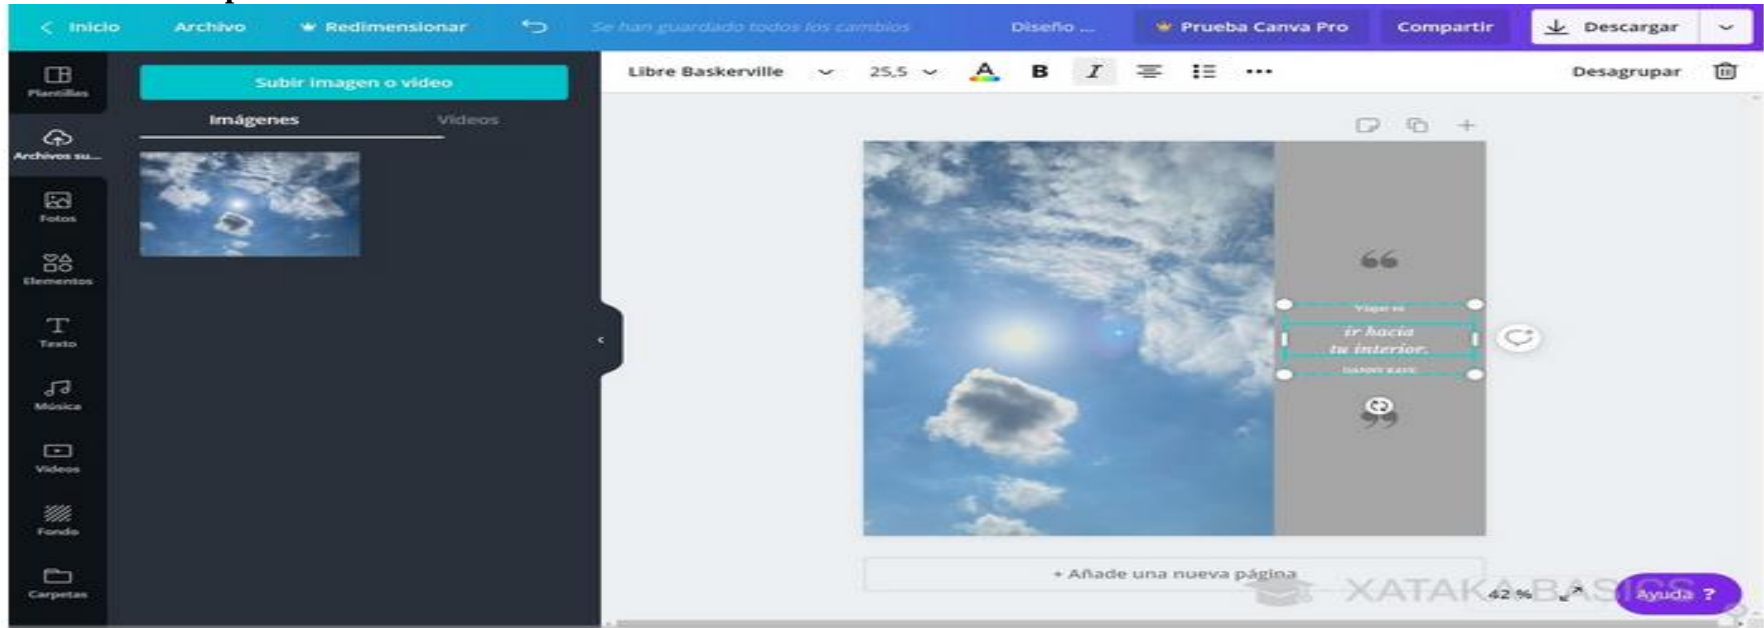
< Inicio Archivo Redimensionar Se han guardado todos los cambios Diseño ... Prueba Canva Pro Compartir Descargar

Plantillas
Archivos su...
Fotos
Elementos
Texto
Música
Vídeos
Fondo
Carpetas

Subir imagen o vídeo
Imágenes Vídeos

Libre Baskerville 25,5 B I ... Desagrupar

66
Viajar es
ir hacia
tu interior.
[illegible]
99

+ Añade una nueva página
XATAKA BASICS
42 %
Ayuda ?